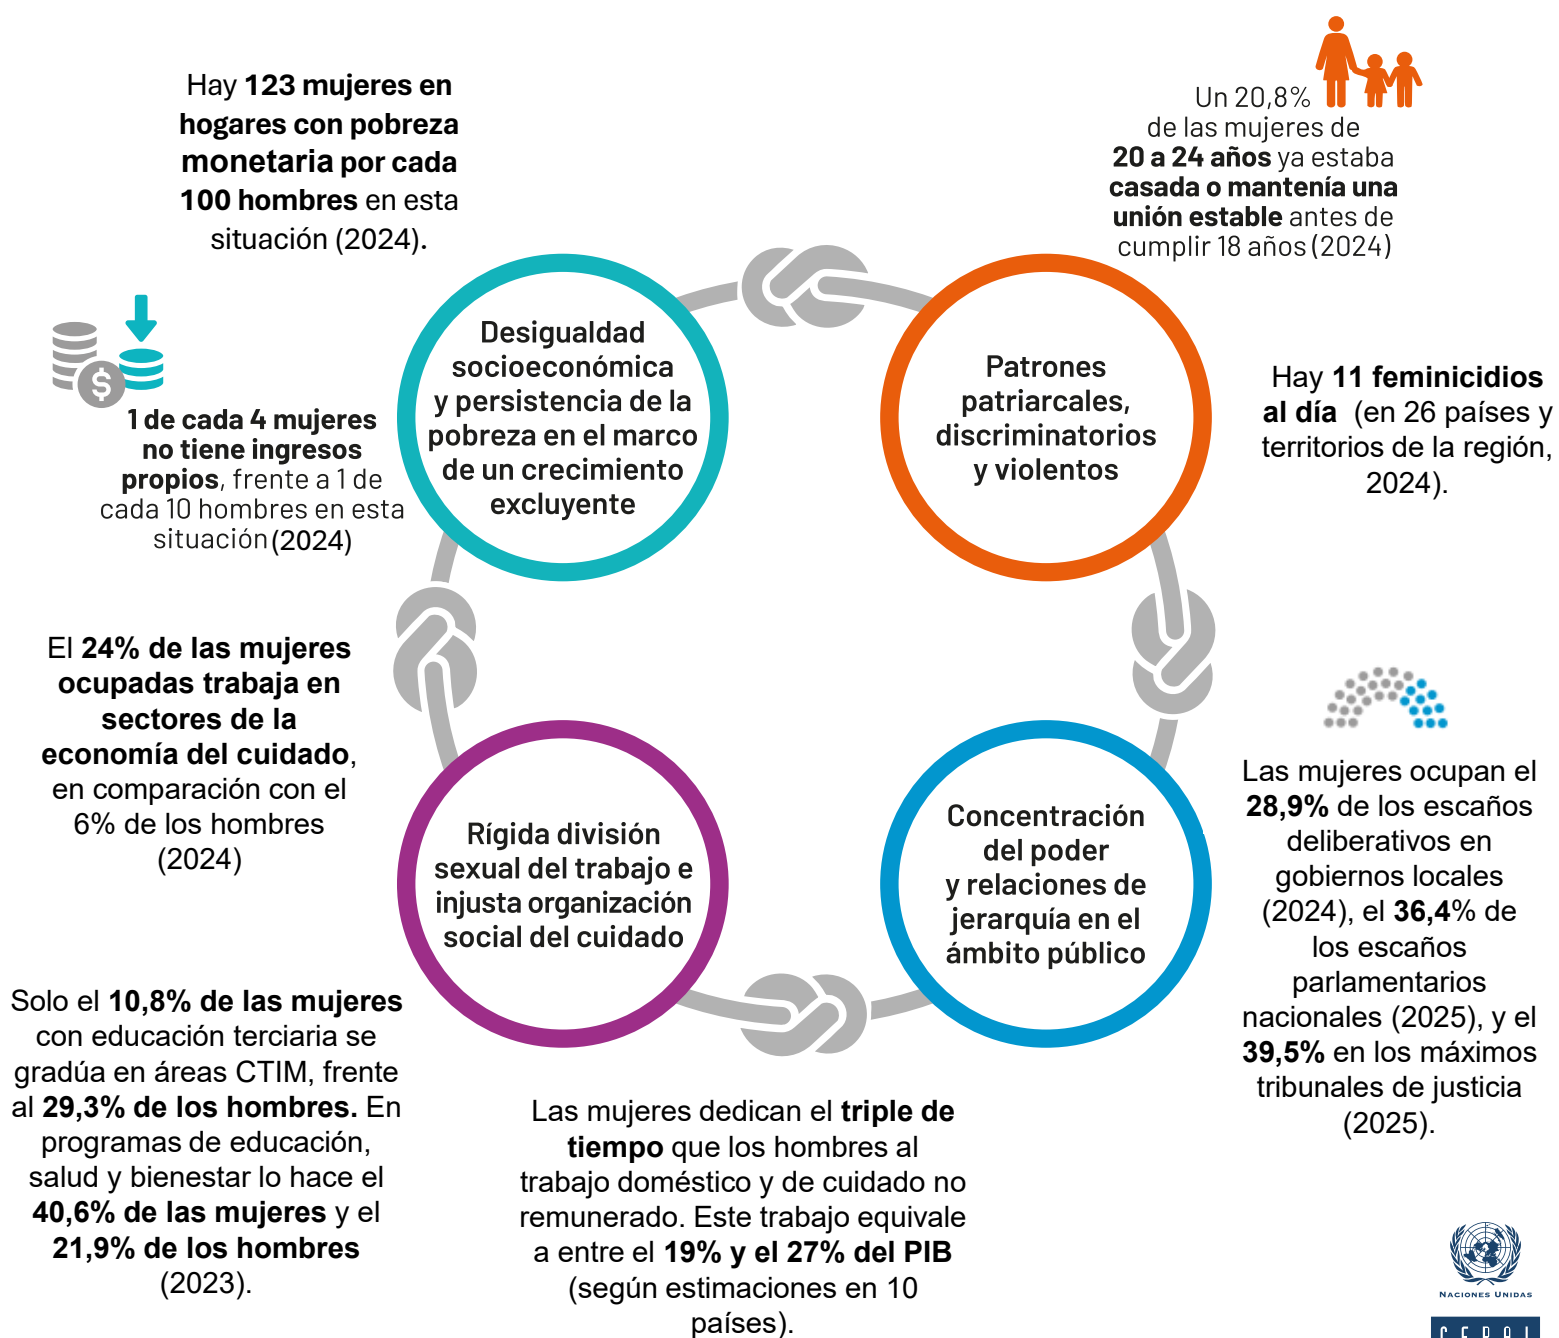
Hay **123 mujeres en hogares con pobreza monetaria por cada 100 hombres** en esta situación (2024).

Un 20,8% de las mujeres de **20 a 24 años** ya estaba **casada o mantenía una unión estable** antes de cumplir 18 años (2024)

Desigualdad socioeconómica y persistencia de la pobreza en el marco de un crecimiento excluyente

Patrones patriarcales, discriminatorios y violentos

**1 de cada 4 mujeres no tiene ingresos propios**, frente a 1 de cada 10 hombres en esta situación (2024)

Hay **11 feminicidios al día** (en 26 países y territorios de la región, 2024).

El **24% de las mujeres ocupadas trabaja en sectores de la economía del cuidado**, en comparación con el 6% de los hombres (2024)

Las mujeres ocupan el **28,9%** de los escaños deliberativos en gobiernos locales (2024), el **36,4**% de los escaños parlamentarios nacionales (2025), y el **39,5%** en los máximos tribunales de justicia (2025).

Rígida división sexual del trabajo e injusta organización social del cuidado

Concentración del poder y relaciones de jerarquía en el ámbito público

Solo el **10,8% de las mujeres** con educación terciaria se gradúa en áreas CTIM, frente al **29,3% de los hombres.** En programas de educación, salud y bienestar lo hace el **40,6% de las mujeres** y el **21,9% de los hombres** (2023).

Las mujeres dedican el **triple de tiempo** que los hombres al trabajo doméstico y de cuidado no remunerado. Este trabajo equivale a entre el **19% y el 27% del PIB** (según estimaciones en 10 países).

NACIONES UNIDAS
CEPAL